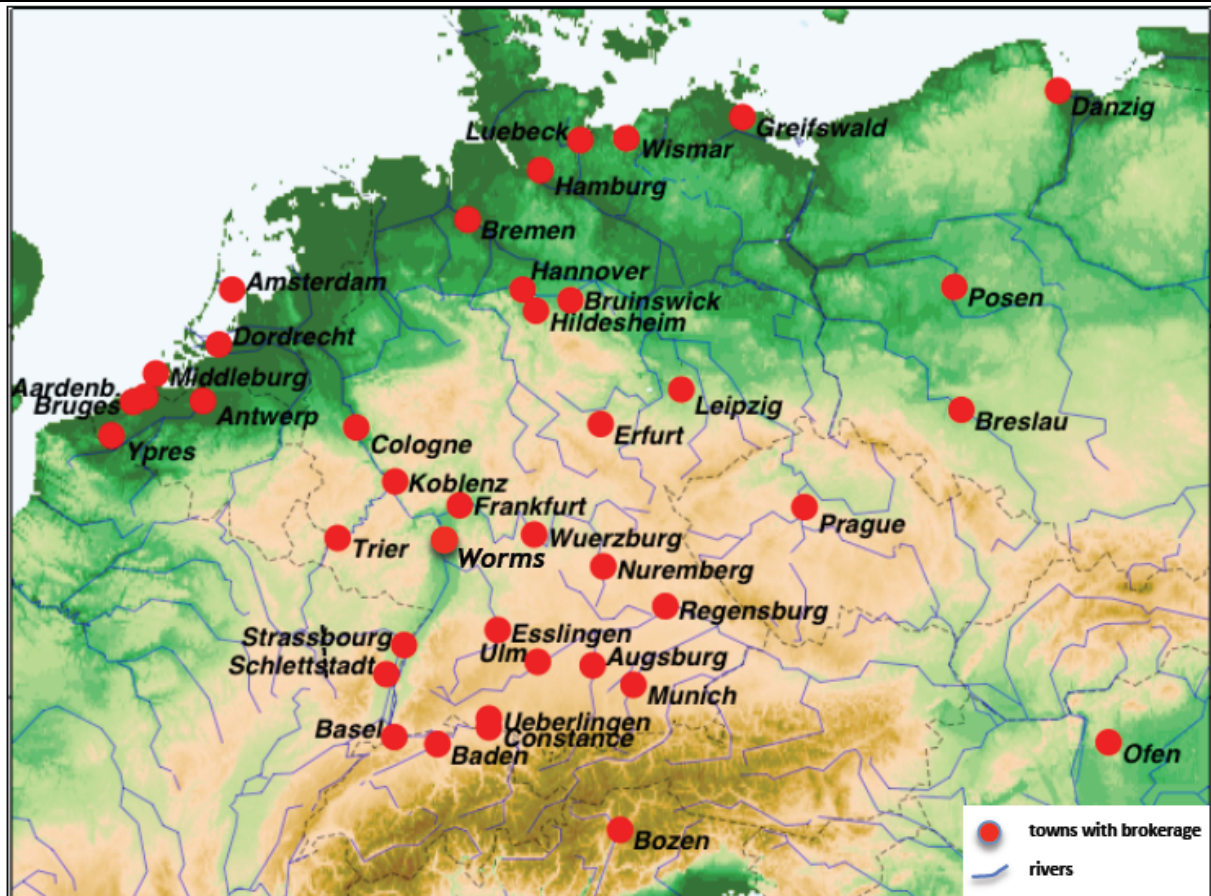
Danzig
Luebeck
Wismar
Greifswald
Hamburg
Bremen
Hannover
Bruinswick
Hildesheim
Amsterdam
Posen
Dordrecht
Aardenb.
Middleburg
Bruges
Antwerp
Ypres
Leipzig
Breslau
Erfurt
Cologne
Koblenz
Frankfurt
Prague
Trier
Worms
Wuerzburg
Nuremberg
Regensburg
Strassbourg
Esslingen
Schlettstadt
Ulm
Augsburg
Munich
Ueberlingen
Basel
Constance
Baden
Ofen
Bozen

towns with brokerage
rivers